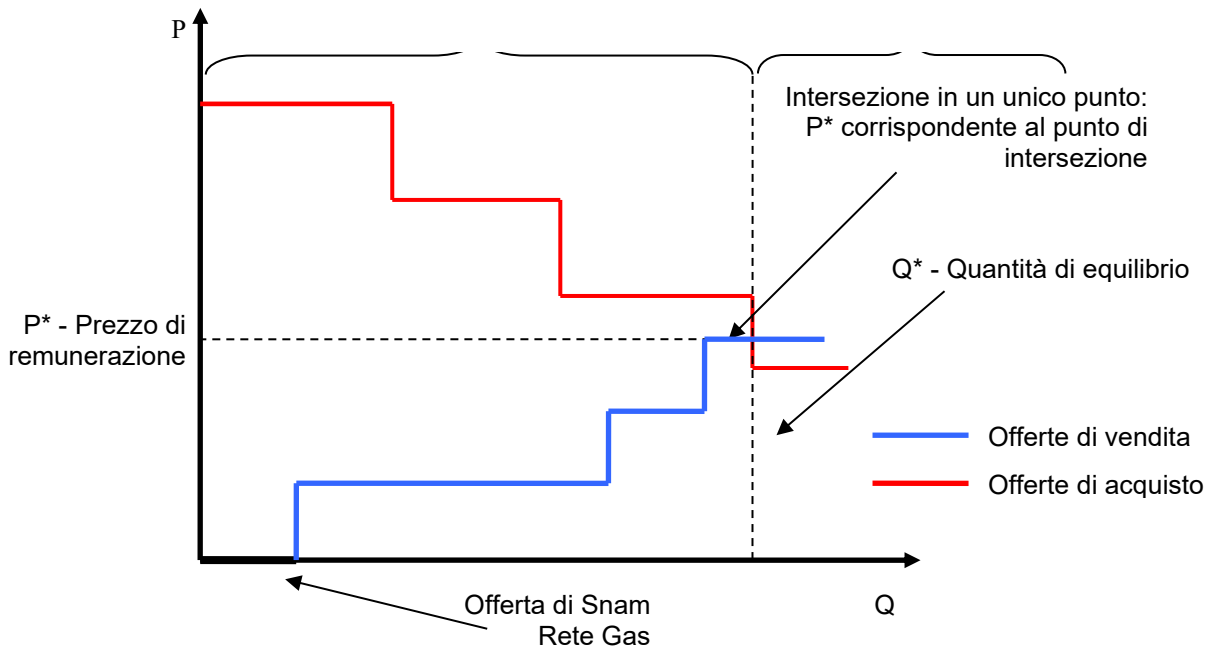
P

Intersezione in un unico punto: P* corrispondente al punto di intersezione

Q* - Quantità di equilibrio

P* - Prezzo di remunerazione

Offerte di vendita

Offerte di acquisto

Offerta di Snam Rete Gas

Q